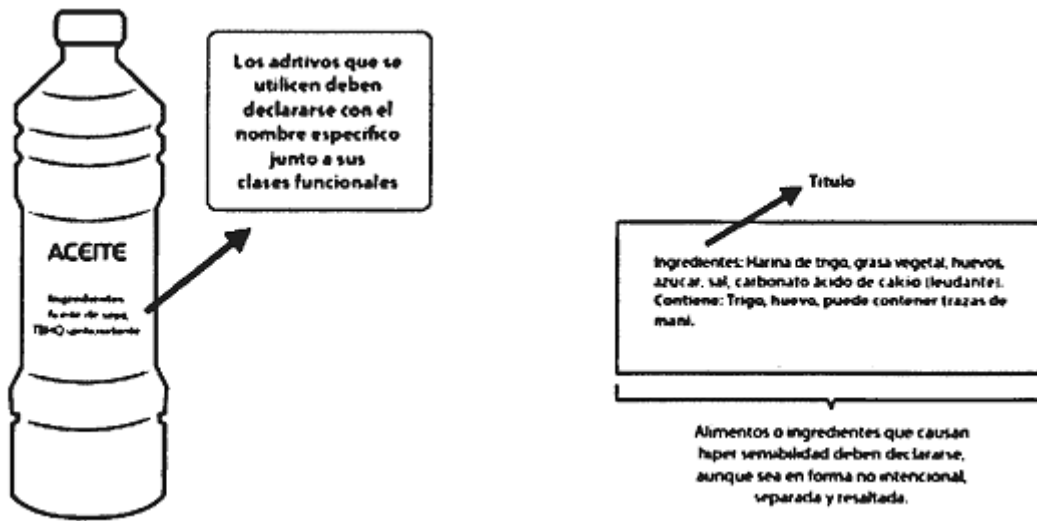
ACEITE

Ingredientes: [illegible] de soya, TBHQ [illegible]

Los aditivos que se utilicen deben declararse con el nombre específico junto a sus clases funcionales

Titulo

Ingredientes: Harina de trigo, grasa vegetal, huevos, azucar, sal, carbonato ácido de calcio (leudante). Contiene: Trigo, huevo, puede contener trazas de maní.

Alimentos o ingredientes que causan hiper sensibilidad deben declararse, aunque sea en forma no intencional, separada y resaltada.